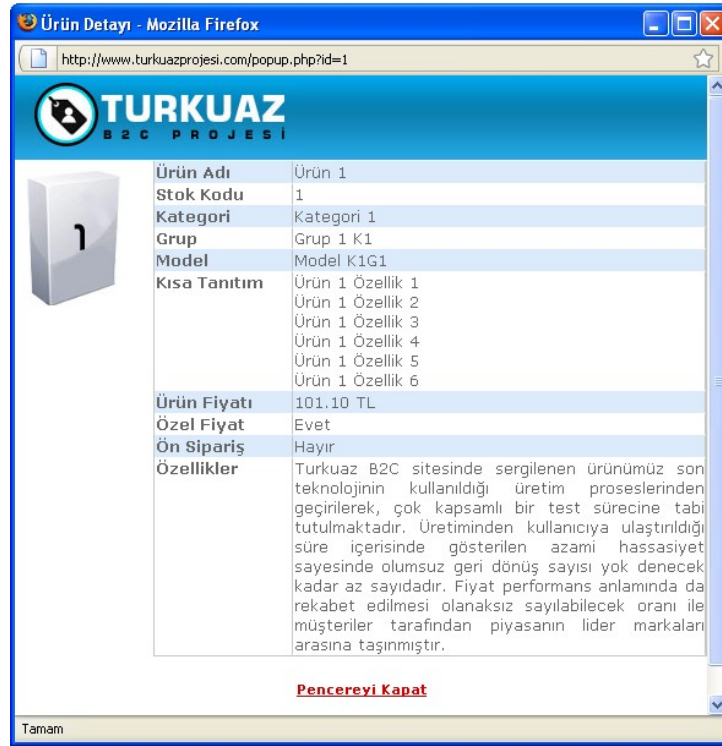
Ürün Detayı - Mozilla Firefox

http://www.turkuazprojesi.com/popup.php?id=1

TURKUAZ
B2C PROJESİ

1

| Ürün Adı | Ürün 1 |
|---|---|
| Stok Kodu | 1 |
| Kategori | Kategori 1 |
| Grup | Grup 1 K1 |
| Model | Model K1G1 |
| Kısa Tanıtım | Ürün 1 Özellik 1 Ürün 1 Özellik 2 Ürün 1 Özellik 3 Ürün 1 Özellik 4 Ürün 1 Özellik 5 Ürün 1 Özellik 6 |
| Ürün Fiyatı | 101.10 TL |
| Özel Fiyat | Evet |
| Ön Sipariş | Hayır |
| Özellikler | Turkuaz B2C sitesinde sergilenen ürünümüz son teknolojinin kullanıldığı üretim proseslerinden geçirilerek, çok kapsamlı bir test sürecine tabi tutulmaktadır. Üretiminden kullanıcıya ulaştırıldığı süre içerisinde gösterilen azami hassasiyet sayesinde olumsuz geri dönüş sayısı yok denecek kadar az sayıdadır. Fiyat performans anlamında da rekabet edilmesi olanaksız sayılabilecek oranı ile müşteriler tarafından piyasanın lider markaları arasına taşınmıştır. |

Pencereyi Kapat

Tamam